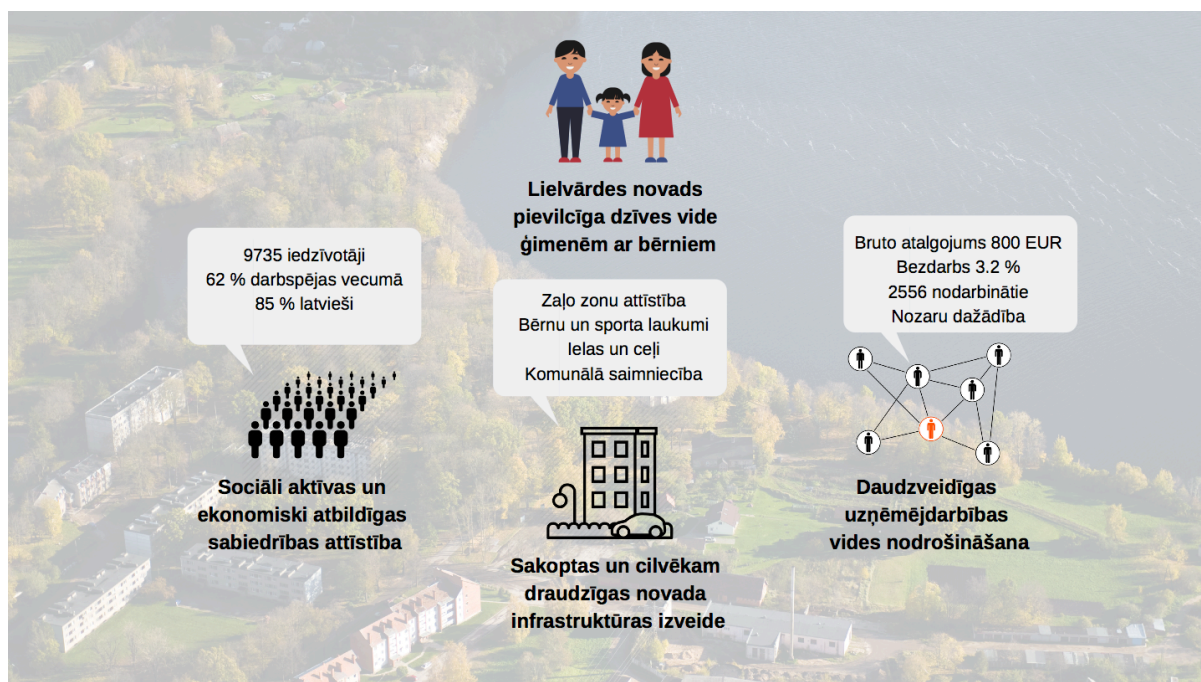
Lielvārdes novads pievilcīga dzīves vide ģimenēm ar bērniem

9735 iedzīvotāji
62 % darbspējas vecumā
85 % latvieši

Sociāli aktīvas un ekonomiski atbildīgas sabiedrības attīstība

Zaļo zonu attīstība
Bērnu un sporta laukumi
Ielas un ceļi
Komunālā saimniecība

Sakoptas un cilvēkam draudzīgas novada infrastruktūras izveide

Bruto atalgojums 800 EUR
Bezdarbs 3.2 %
2556 nodarbinātie
Nozaru dažādība

Daudzveidīgas uzņēmējdarbības vides nodrošināšana